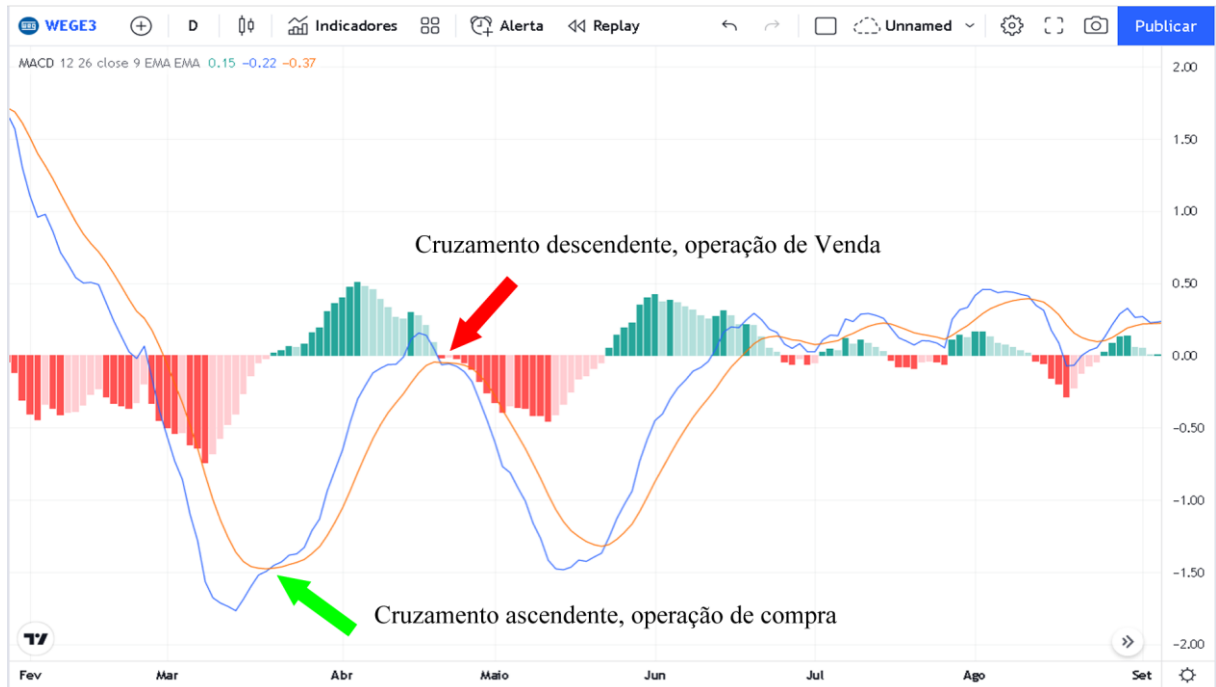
WEGE3 D Indicadores Alerta Replay Unnamed Publicar

MACD 12 26 close 9 EMA EMA 0.15 −0.22 −0.37

Cruzamento descendente, operação de Venda

Cruzamento ascendente, operação de compra

2.00
1.50
1.00
0.50
0.00
-0.50
-1.00
-1.50
-2.00

Fev Mar Abr Maio Jun Jul Ago Set